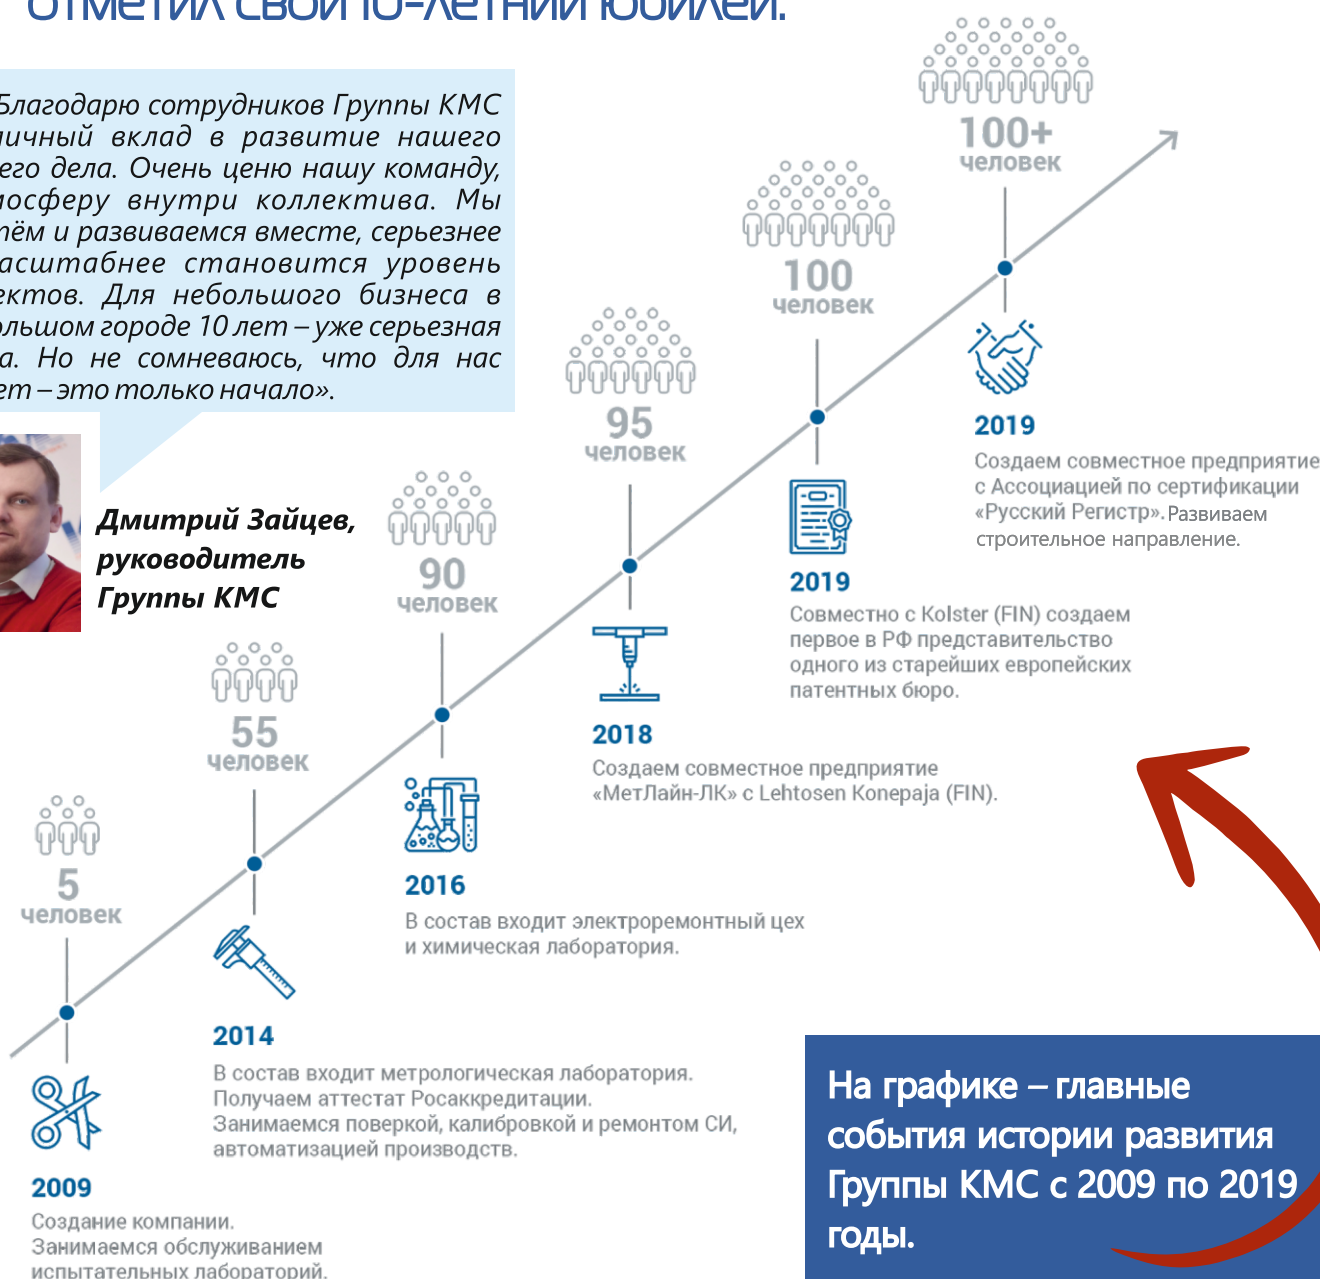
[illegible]

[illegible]лагодарю сотрудников Группы КМС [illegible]ичный вклад в развитие нашего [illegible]его дела. Очень ценю нашу команду, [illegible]осферу внутри коллектива. Мы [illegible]ём и развиваемся вместе, серьезнее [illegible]асштабнее становится уровень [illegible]ектов. Для небольшого бизнеса в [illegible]льшом городе 10 лет – уже серьезная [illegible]а. Но не сомневаюсь, что для нас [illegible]ет – это только начало».

Дмитрий Зайцев, руководитель Группы КМС

100+ человек

100 человек

95 человек

90 человек

55 человек

5 человек

2019
Создаем совместное предприятие с Ассоциацией по сертификации «Русский Регистр». Развиваем строительное направление.

2019
Совместно с Kolster (FIN) создаем первое в РФ представительство одного из старейших европейских патентных бюро.

2018
Создаем совместное предприятие «МетЛайн-ЛК» с Lehtosen Konepaja (FIN).

2016
В состав входит электроремонтный цех и химическая лаборатория.

2014
В состав входит метрологическая лаборатория. Получаем аттестат Росаккредитации. Занимаемся поверкой, калибровкой и ремонтом СИ, автоматизацией производств.

2009
Создание компании. Занимаемся обслуживанием испытательных лабораторий.

На графике – главные события истории развития Группы КМС с 2009 по 2019 годы.